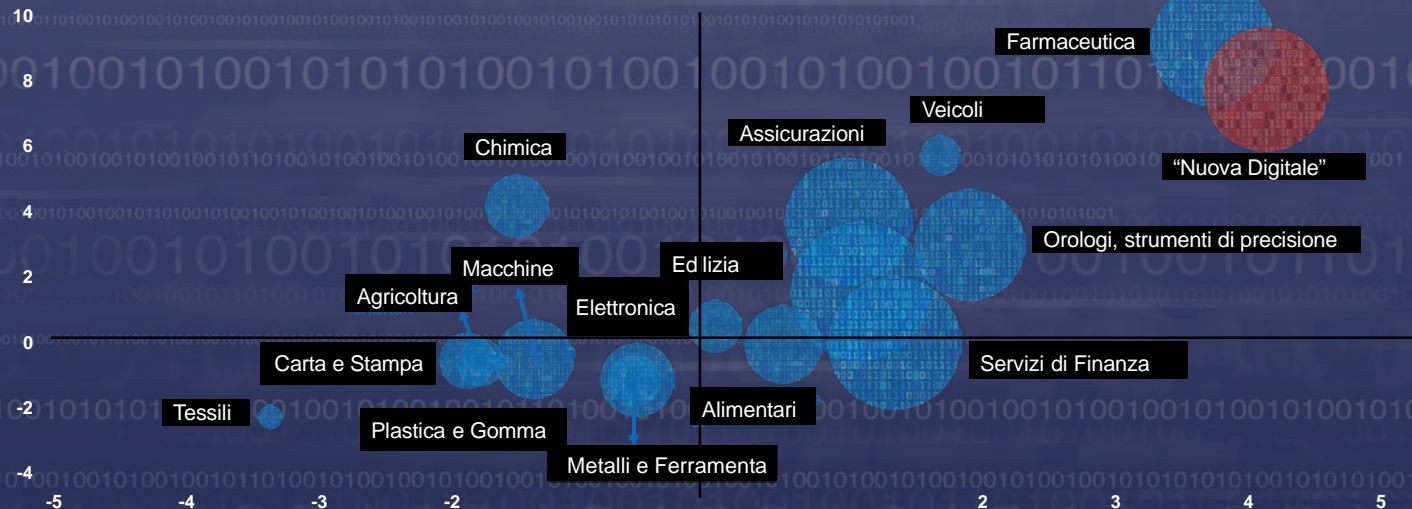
10
8
6
4
2
0
-2
-4
-5 -4 -3 -2 2 3 4 5

Farmaceutica
Veicoli
Assicurazioni
"Nuova Digitale"
Chimica
Orologi, strumenti di precisione
Ed lizia
Macchine
Agricoltura
Elettronica
Carta e Stampa
Servizi di Finanza
Tessili
Alimentari
Plastica e Gomma
Metalli e Ferramenta